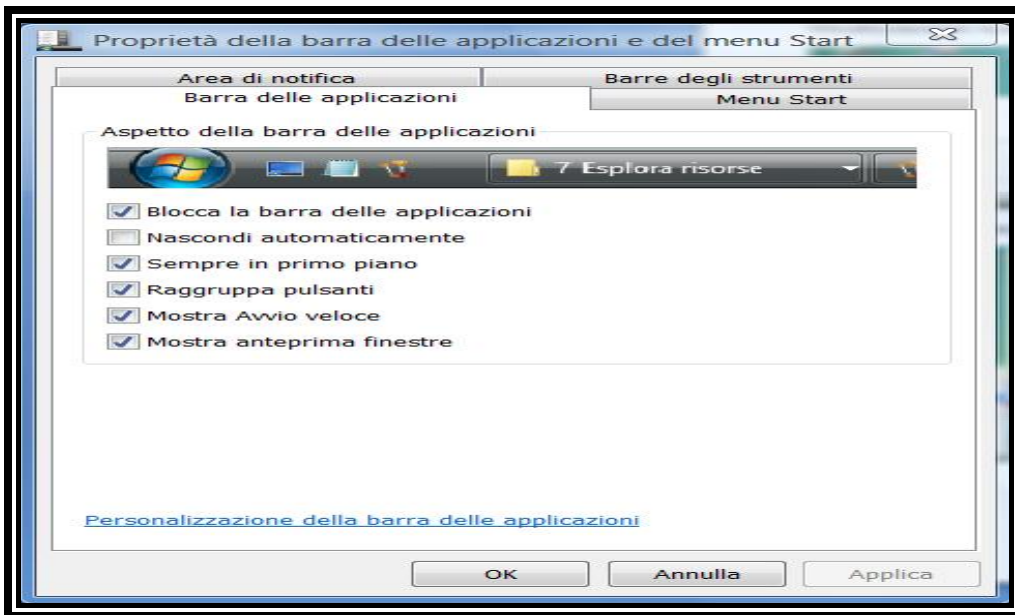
Proprietà della barra delle applicazioni e del menu Start

Area di notifica
Barre degli strumenti
Barra delle applicazioni
Menu Start

Aspetto della barra delle applicazioni

7 Esplora risorse

Blocca la barra delle applicazioni
Nascondi automaticamente
Sempre in primo piano
Raggruppa pulsanti
Mostra Avvio veloce
Mostra anteprima finestre

Personalizzazione della barra delle applicazioni

OK
Annulla
Applica